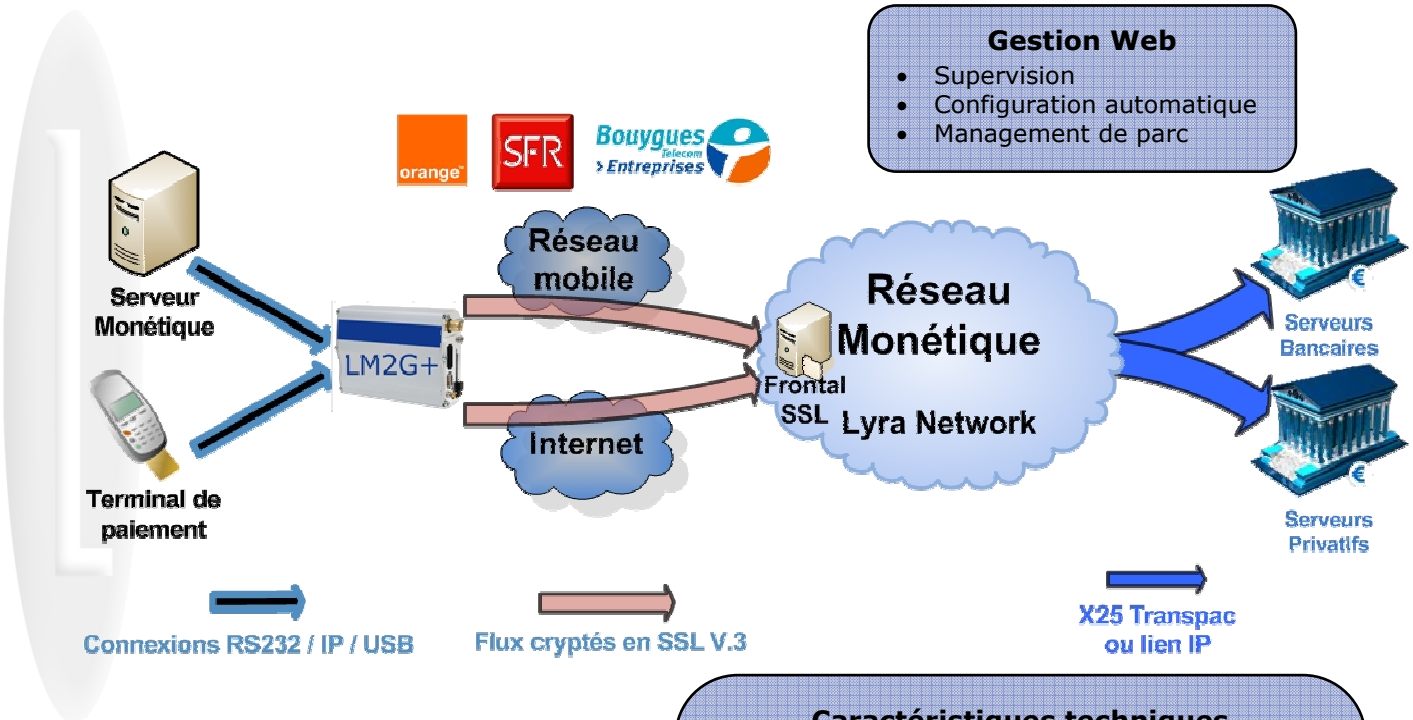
Gestion Web
- Supervision
- Configuration automatique
- Management de parc

orange

SFR

Bouygues Telecom
> Entreprises

Serveur Monétique

Terminal de paiement

LM2G+

Réseau mobile

Internet

Réseau Monétique

Frontal SSL

Lyra Network

Serveurs Bancaires

Serveurs Privatifs

Connexions RS232 / IP / USB

Flux cryptés en SSL V.3

X25 Transpac ou lien IP

Caractéristiques techniques